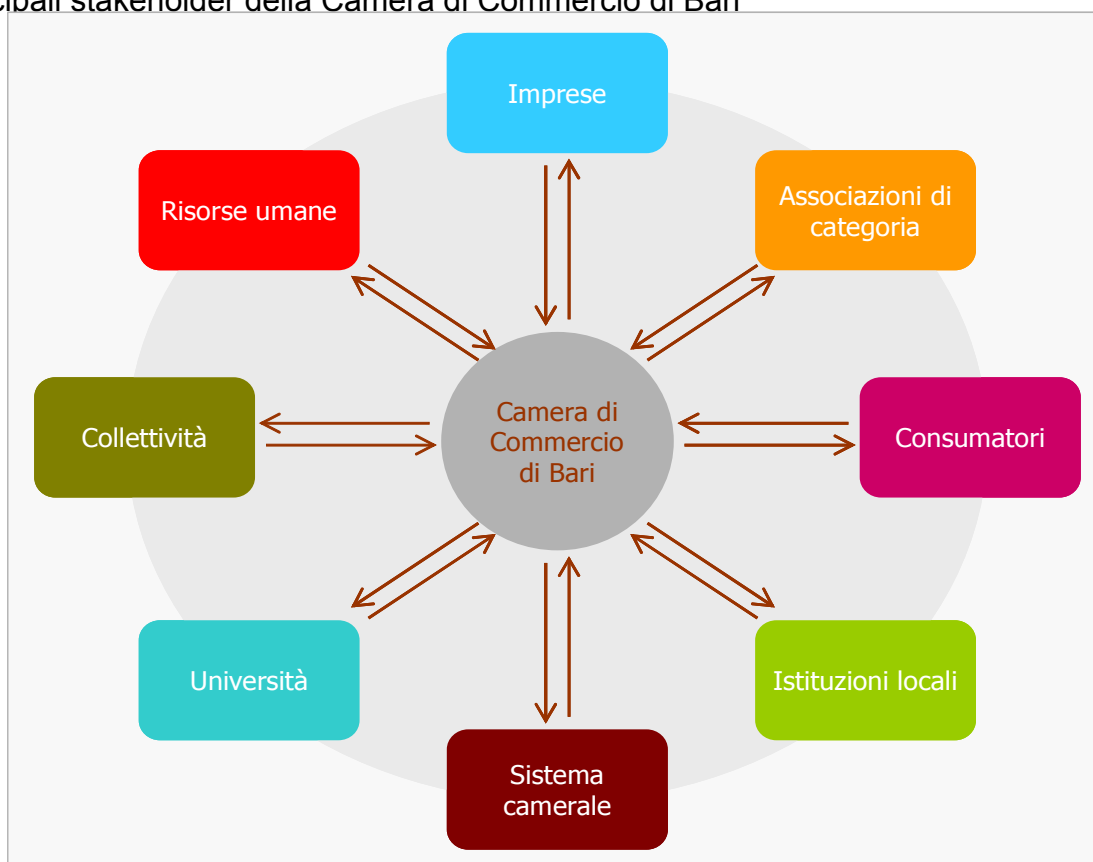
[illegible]cipali stakeholder della Camera di Commercio di Bari

Imprese

Risorse umane

Associazioni di categoria

Collettività

Camera di Commercio di Bari

Consumatori

Università

Istituzioni locali

Sistema camerale